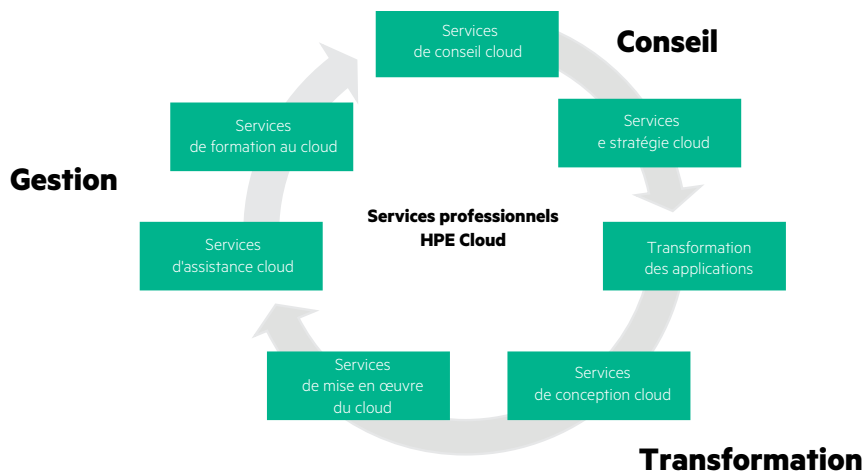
Services
de conseil cloud

Conseil

Services
e stratégie cloud

Transformation
des applications

Services
de conception cloud

Transformation

Services
de mise en œuvre
du cloud

Services
d'assistance cloud

Gestion

Services
de formation au cloud

Services professionnels
HPE Cloud